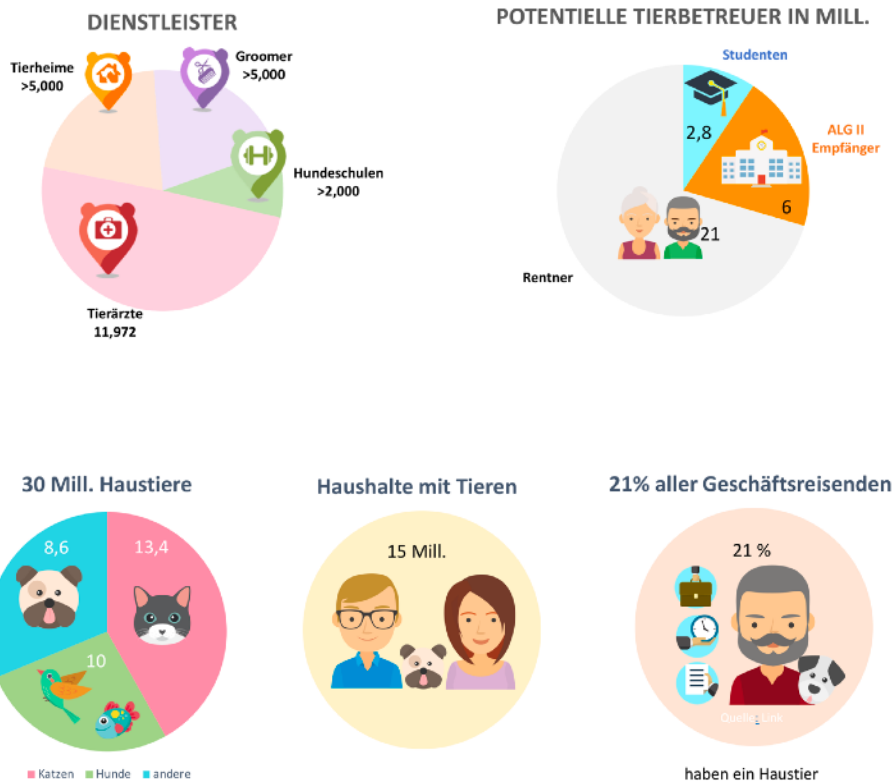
DIENSTLEISTER

Tierheime >5,000

Groomer >5,000

Hundeschulen >2,000

Tierärzte 11,972

POTENTIELLE TIERBETREUER IN MILL.

Studenten

2,8

ALG II Empfänger

6

21

Rentner

30 Mill. Haustiere

8,6

13,4

10

Katzen Hunde andere

Haushalte mit Tieren

15 Mill.

21% aller Geschäftsreisenden

21 %

Quelle: Link

haben ein Haustier